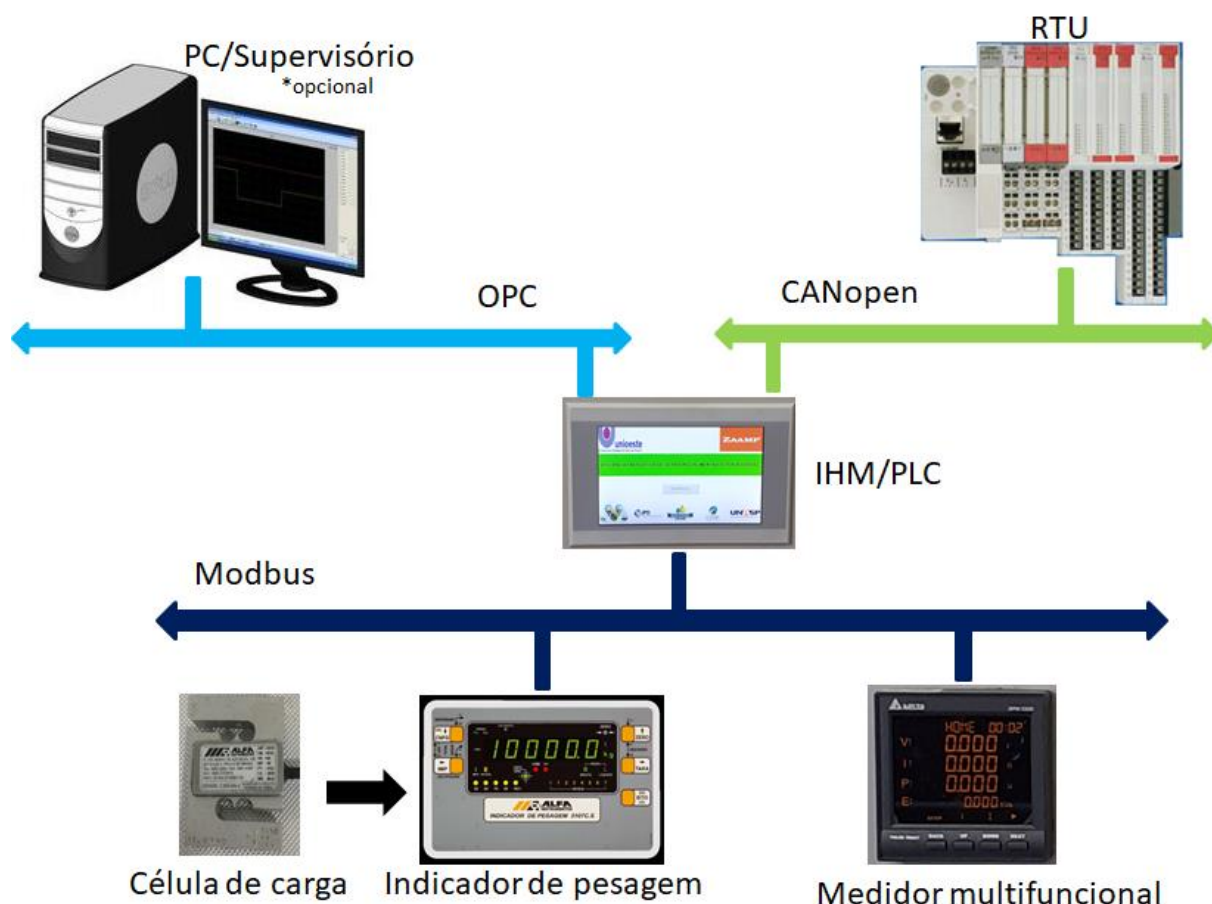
PC/Supervisório
*opcional

RTU

OPC

CANopen

unioeste

ZAAMP

IHM/PLC

Modbus

-100000

ALFA

INDICADOR DE PESAGEM

HOME 00:02

V 0.000

I 0.000

P 0.000

E 0.000

Célula de carga

Indicador de pesagem

Medidor multifuncional